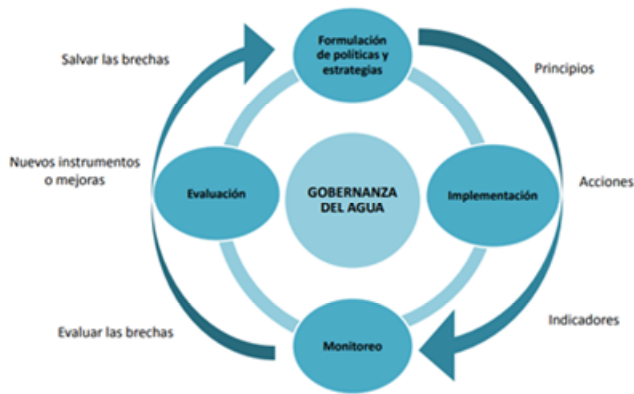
Formulación de políticas y estrategias

Salvar las brechas

Principios

Nuevos instrumentos o mejoras

Evaluación

GOBERNANZA DEL AGUA

Implementación

Acciones

Evaluar las brechas

Monitoreo

Indicadores